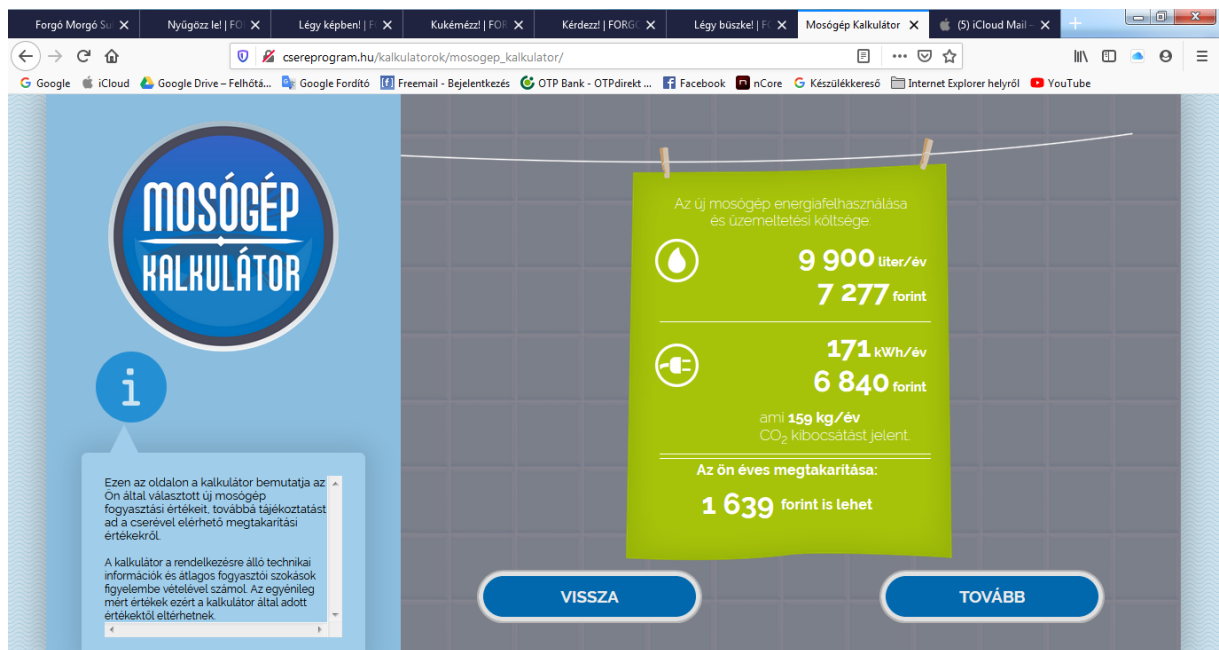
Forgó Morgó Su | Nyűgözz le! | FO | Légy képben! | F | Kukémézz! | FOF | Kérdezz! | FORGO | Légy büszke! | F | Mosógép Kalkulátor | (5) iCloud Mail –

csereprogram.hu/kalkulatorok/mosogep_kalkulator/

Google | iCloud | Google Drive – Felhőtá... | Google Fordító | Freemail - Bejelentkezés | OTP Bank - OTPdirekt ... | Facebook | nCore | Készülékkereső | Internet Explorer helyről | YouTube

MOSÓGÉP KALKULÁTOR

i

Ezen az oldalon a kalkulátor bemutatja az Ön által választott új mosógép fogyasztási értékeit, továbbá tájékoztatást ad a cserével elérhető megtakarítási értékekről.

A kalkulátor a rendelkezésre álló technikai információk és átlagos fogyasztói szokások figyelembe vételével számol. Az egyénileg mért értékek ezért a kalkulátor által adott értékektől eltérhetnek.

Az új mosógép energiafelhasználása és üzemeltetési költsége:

9 900 liter/év
7 277 forint

171 kWh/év
6 840 forint

ami 159 kg/év $CO_2$ kibocsátást jelent.

Az ön éves megtakarítása:

1 639 forint is lehet

VISSZA

TOVÁBB